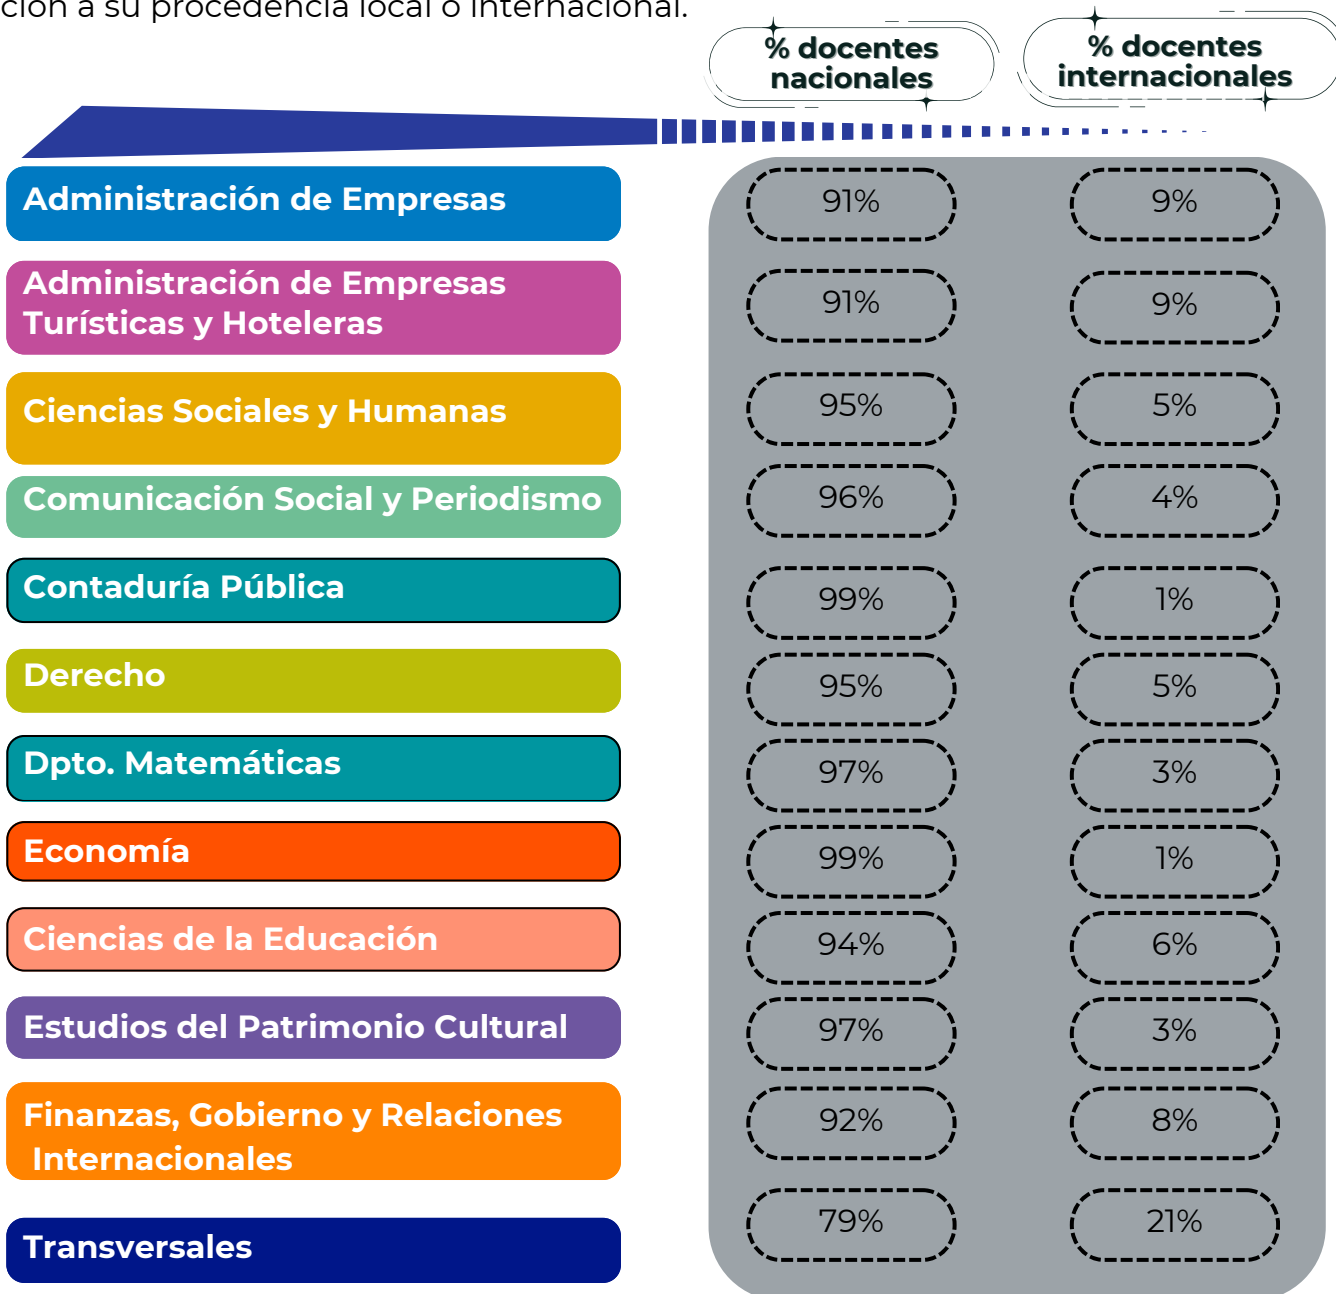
ción a su procedencia local o internacional.

| | % docentes nacionales | % docentes internacionales |
|---|---|---|
| Administración de Empresas | 91% | 9% |
| Administración de Empresas Turísticas y Hoteleras | 91% | 9% |
| Ciencias Sociales y Humanas | 95% | 5% |
| Comunicación Social y Periodismo | 96% | 4% |
| Contaduría Pública | 99% | 1% |
| Derecho | 95% | 5% |
| Dpto. Matemáticas | 97% | 3% |
| Economía | 99% | 1% |
| Ciencias de la Educación | 94% | 6% |
| Estudios del Patrimonio Cultural | 97% | 3% |
| Finanzas, Gobierno y Relaciones Internacionales | 92% | 8% |
| Transversales | 79% | 21% |